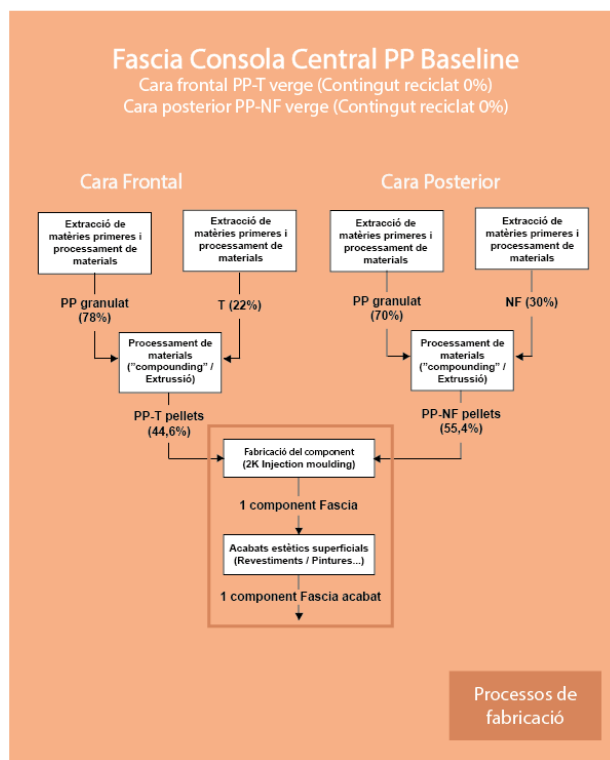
Fascia Consola Central PP Baseline
Cara frontal PP-T verge (Contingut reciclat 0%)
Cara posterior PP-NF verge (Contingut reciclat 0%)

Cara Frontal

Cara Posterior

Extracció de matèries primeres i processament de materials

Extracció de matèries primeres i processament de materials

Extracció de matèries primeres i processament de materials

Extracció de matèries primeres i processament de materials

PP granulat (78%)

T (22%)

PP granulat (70%)

NF (30%)

Processament de materials ("compounding" / Extrussió)

Processament de materials ("compounding" / Extrussió)

PP-T pellets (44,6%)

PP-NF pellets (55,4%)

Fabricació del component (2K Injection moulding)

1 component Fascia

Acabats estètics superficials (Revestiments / Pintures...)

1 component Fascia acabat

Processos de fabricació